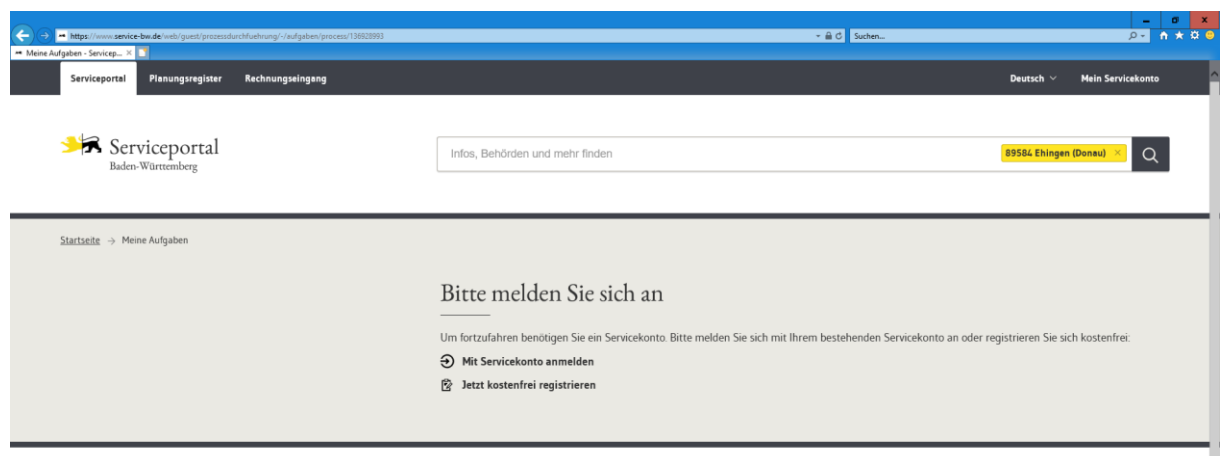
https://www.service-bw.de/web/guest/prozessdurchfuehrung/-/aufgaben/process/136928993

Suchen...

Meine Aufgaben - Servicep... ×

Serviceportal Planungsregister Rechnungseingang

Deutsch

Mein Servicekonto

Serviceportal
Baden-Württemberg

Infos, Behörden und mehr finden

89584 Ehingen (Donau) ×

Startseite → Meine Aufgaben

Bitte melden Sie sich an

Um fortzufahren benötigen Sie ein Servicekonto. Bitte melden Sie sich mit Ihrem bestehenden Servicekonto an oder registrieren Sie sich kostenfrei:

Mit Servicekonto anmelden

Jetzt kostenfrei registrieren